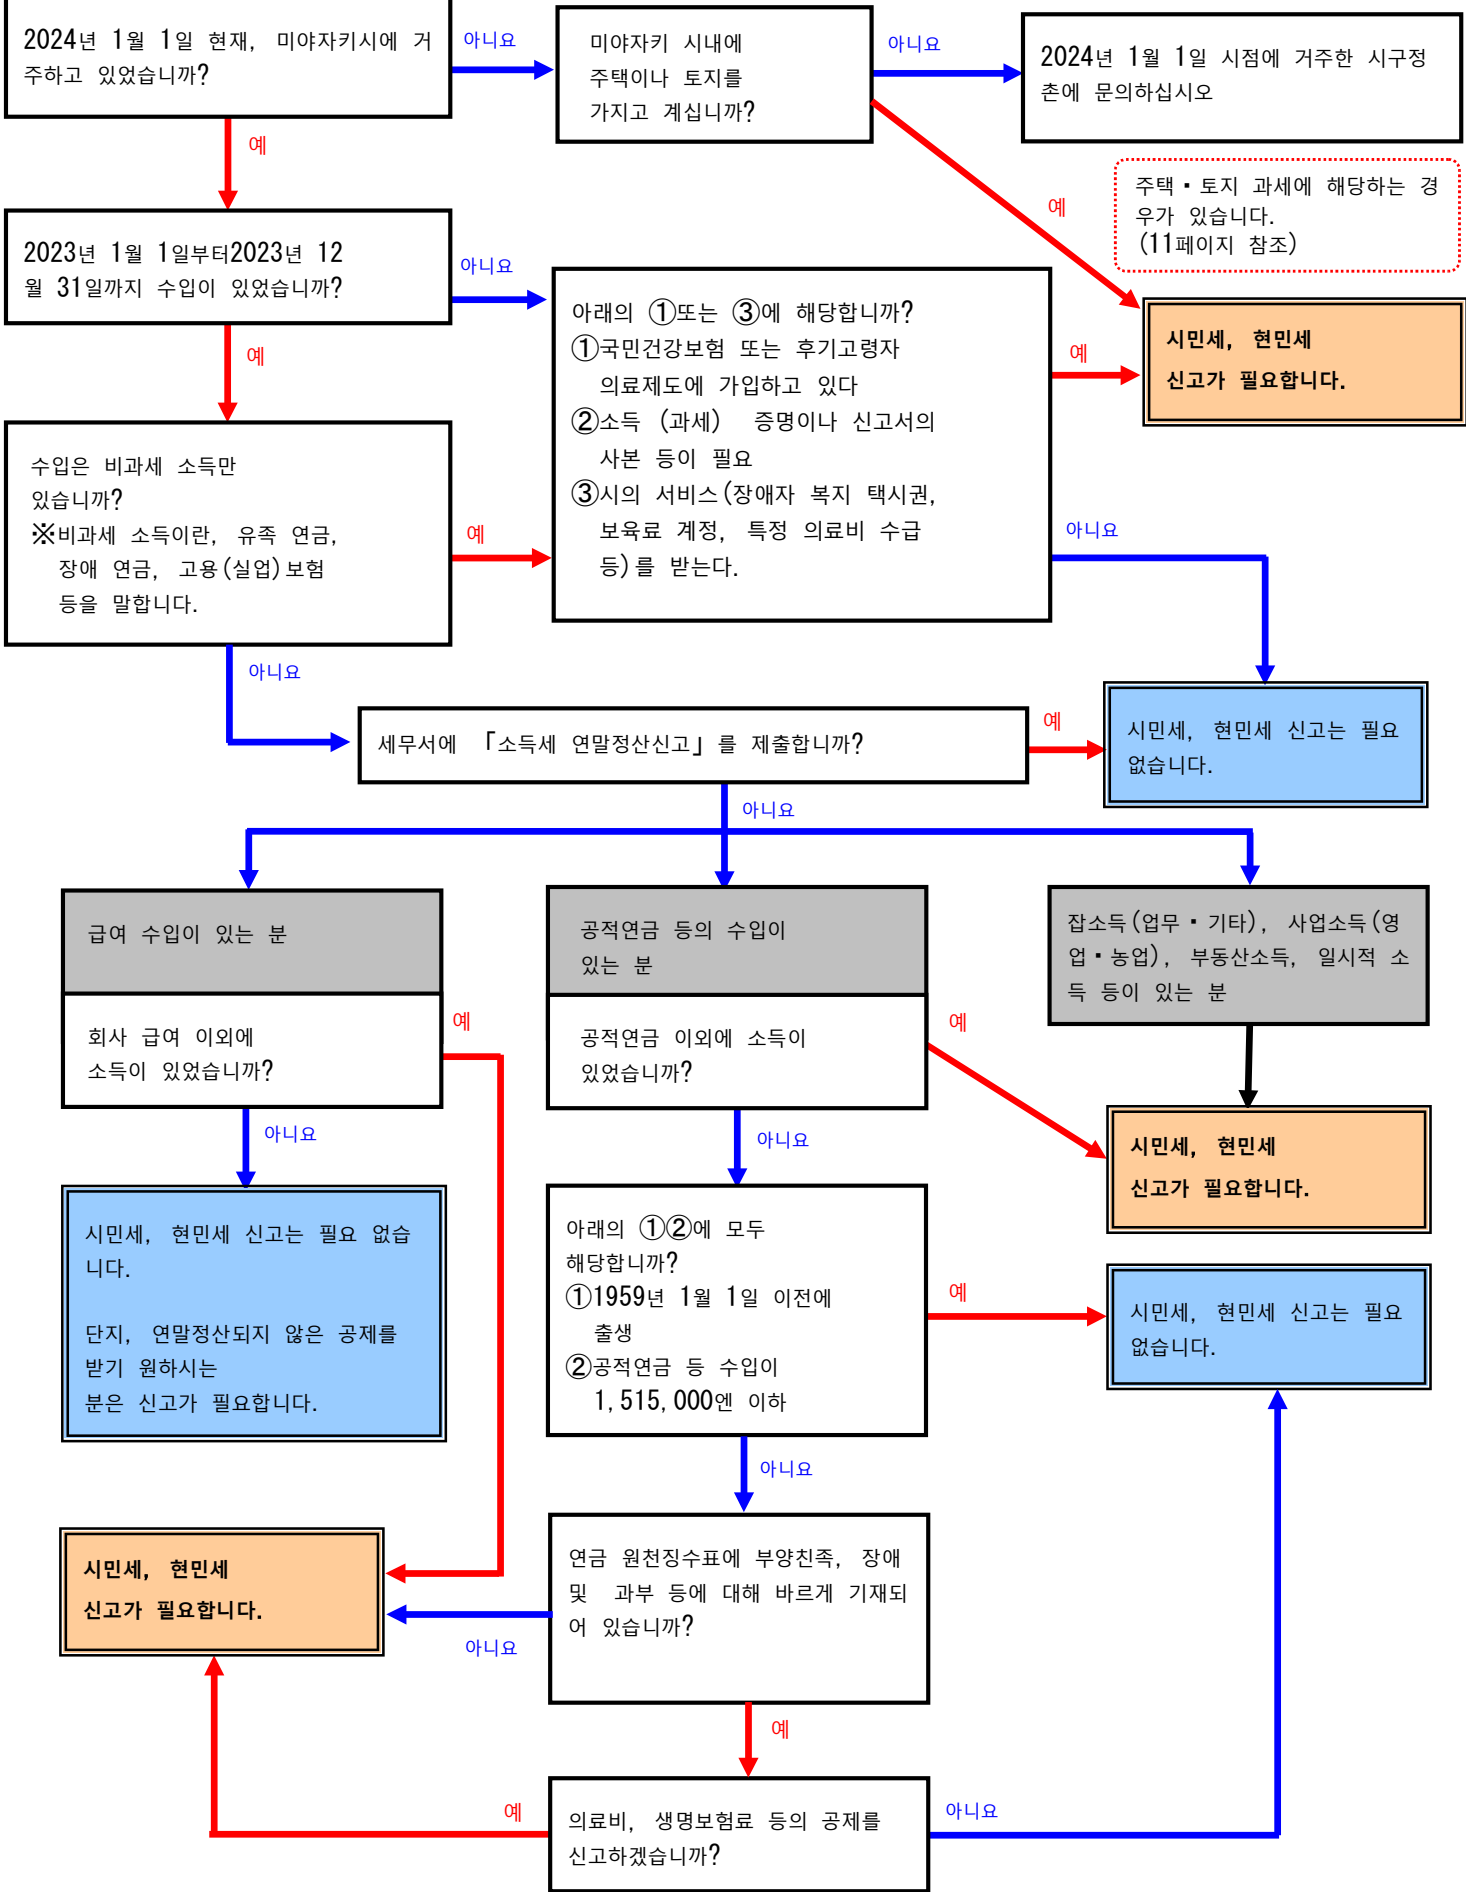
2024년 1월 1일 현재, 미야자키시에 거주하고 있었습니까?

아니요

미야자키 시내에 주택이나 토지를 가지고 계십니까?

아니요

2024년 1월 1일 시점에 거주한 시구정촌에 문의하십시오

예

주택・토지 과세에 해당하는 경우가 있습니다. (11페이지 참조)

예

2023년 1월 1일부터2023년 12월 31일까지 수입이 있었습니까?

아니요

아래의 ①또는 ③에 해당합니까?
①국민건강보험 또는 후기고령자 의료제도에 가입하고 있다
②소득 (과세) 증명이나 신고서의 사본 등이 필요
③시의 서비스(장애자 복지 택시권, 보육료 계정, 특정 의료비 수급 등)를 받는다.

예

시민세, 현민세 신고가 필요합니다.

예

수입은 비과세 소득만 있습니까?
※비과세 소득이란, 유족 연금, 장애 연금, 고용(실업)보험 등을 말합니다.

예

아니요

아니요

세무서에 「소득세 연말정산신고」를 제출합니까?

예

시민세, 현민세 신고는 필요 없습니다.

아니요

급여 수입이 있는 분

회사 급여 이외에 소득이 있었습니까?

예

공적연금 등의 수입이 있는 분

공적연금 이외에 소득이 있었습니까?

예

잡소득(업무・기타), 사업소득(영업・농업), 부동산소득, 일시적 소득 등이 있는 분

시민세, 현민세 신고가 필요합니다.

아니요

아니요

시민세, 현민세 신고는 필요 없습니다.

단지, 연말정산되지 않은 공제를 받기 원하시는 분은 신고가 필요합니다.

아래의 ①②에 모두 해당합니까?
①1959년 1월 1일 이전에 출생
②공적연금 등 수입이 1,515,000엔 이하

예

시민세, 현민세 신고는 필요 없습니다.

아니요

시민세, 현민세 신고가 필요합니다.

연금 원천징수표에 부양친족, 장애 및 과부 등에 대해 바르게 기재되어 있습니까?

아니요

예

예

의료비, 생명보험료 등의 공제를 신고하겠습니까?

아니요